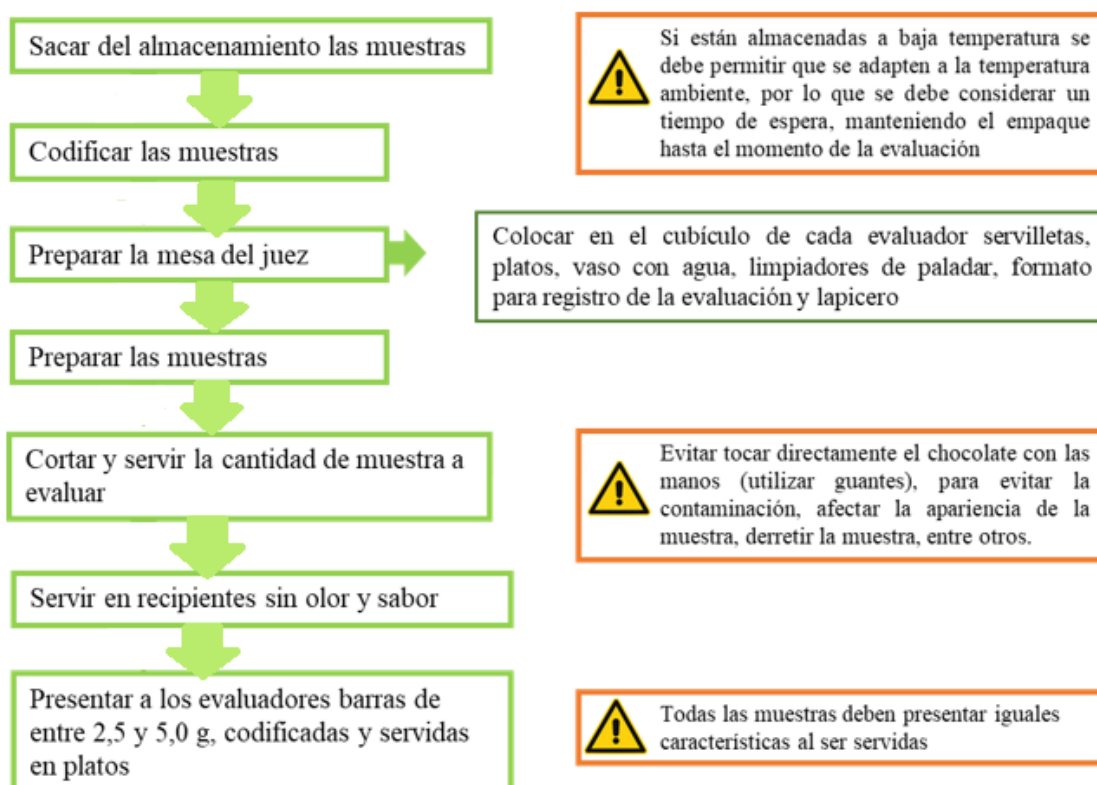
Sacar del almacenamiento las muestras

Si están almacenadas a baja temperatura se debe permitir que se adapten a la temperatura ambiente, por lo que se debe considerar un tiempo de espera, manteniendo el empaque hasta el momento de la evaluación

Codificar las muestras

Preparar la mesa del juez

Colocar en el cubículo de cada evaluador servilletas, platos, vaso con agua, limpiadores de paladar, formato para registro de la evaluación y lapicero

Preparar las muestras

Cortar y servir la cantidad de muestra a evaluar

Evitar tocar directamente el chocolate con las manos (utilizar guantes), para evitar la contaminación, afectar la apariencia de la muestra, derretir la muestra, entre otros.

Servir en recipientes sin olor y sabor

Presentar a los evaluadores barras de entre 2,5 y 5,0 g, codificadas y servidas en platos

Todas las muestras deben presentar iguales características al ser servidas